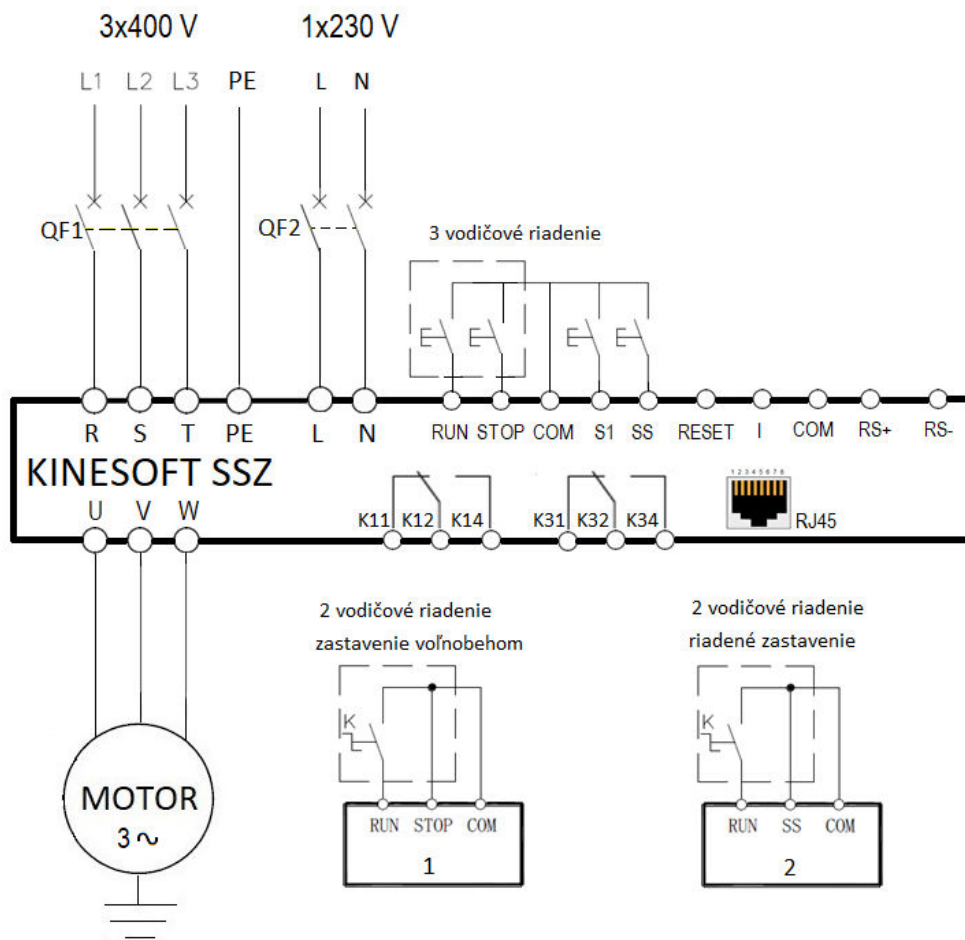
3x400 V

1x230 V

L1 L2 L3 PE L N

QF1

QF2

3 vodičové riadenie

R S T PE L N

RUN STOP COM S1 SS RESET I COM RS+ RS-

KINESOFT SSZ

U V W

K11 K12 K14 K31 K32 K34

12345678

RJ45

2 vodičové riadenie zastavenie voľnobehom

K

RUN STOP COM

1

2 vodičové riadenie riadené zastavenie

K

RUN SS COM

2

MOTOR
3 ~